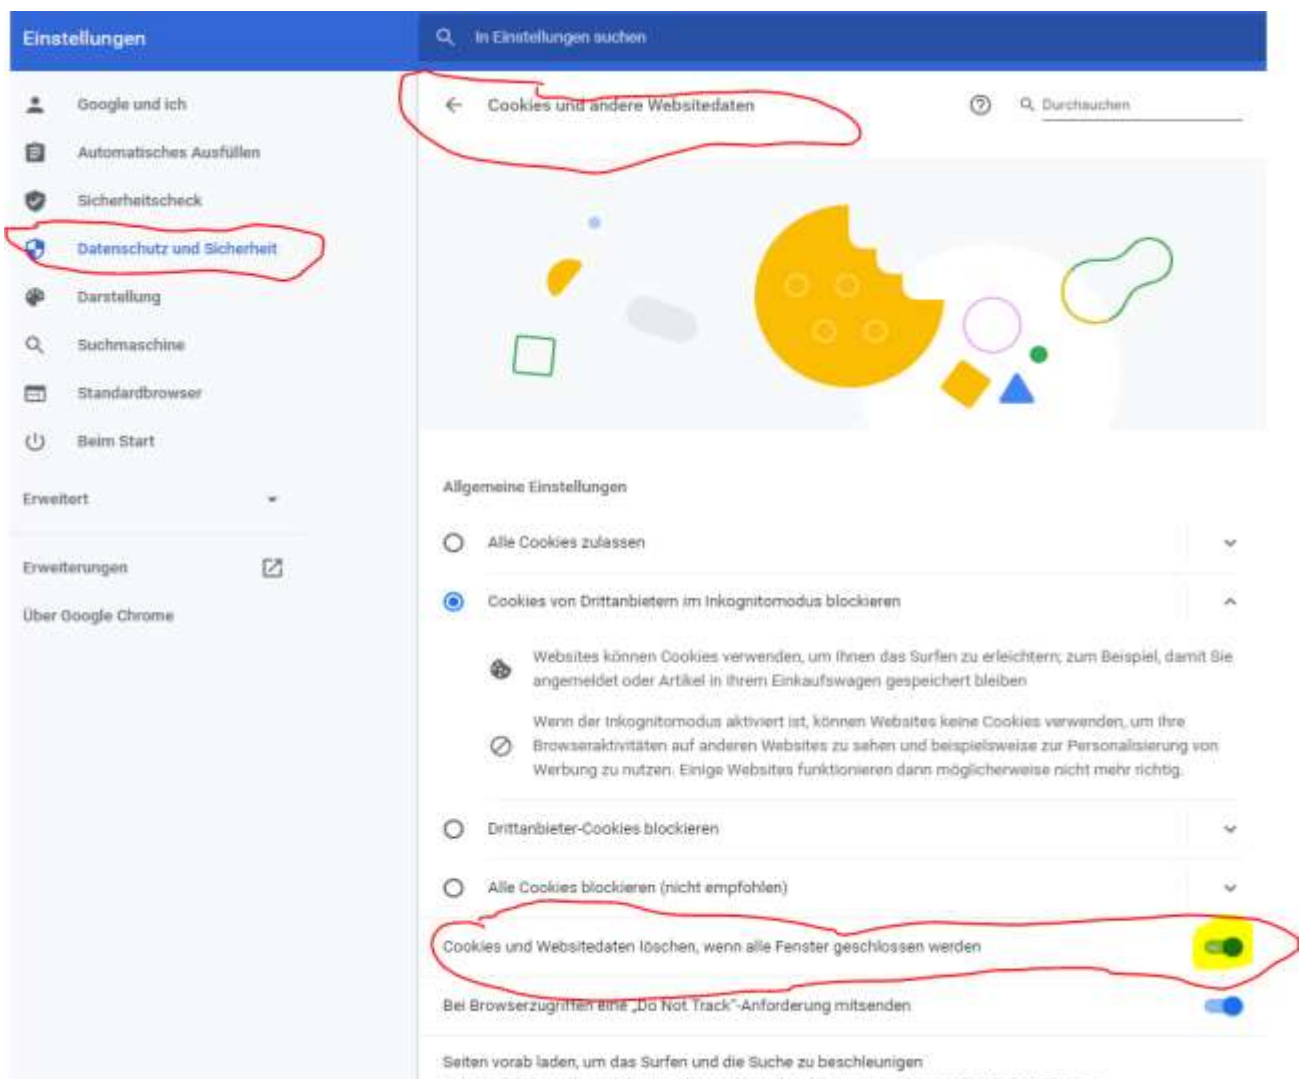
Einstellungen

In Einstellungen suchen

Google und ich

Automatisches Ausfüllen

Sicherheitscheck

Datenschutz und Sicherheit

Darstellung

Suchmaschine

Standardbrowser

Beim Start

Erweitert

Erweiterungen

Über Google Chrome

Cookies und andere Websitedaten

Durchsuchen

Allgemeine Einstellungen

Alle Cookies zulassen

Cookies von Drittanbietern im Inkognitomodus blockieren

Websites können Cookies verwenden, um Ihnen das Surfen zu erleichtern; zum Beispiel, damit Sie angemeldet oder Artikel in Ihrem Einkaufswagen gespeichert bleiben

Wenn der Inkognitomodus aktiviert ist, können Websites keine Cookies verwenden, um Ihre Browseraktivitäten auf anderen Websites zu sehen und beispielsweise zur Personalisierung von Werbung zu nutzen. Einige Websites funktionieren dann möglicherweise nicht mehr richtig.

Drittanbieter-Cookies blockieren

Alle Cookies blockieren (nicht empfohlen)

Cookies und Websitedaten löschen, wenn alle Fenster geschlossen werden

Bei Browserzugriffen eine „Do Not Track"-Anforderung mitsenden

Seiten vorab laden, um das Surfen und die Suche zu beschleunigen